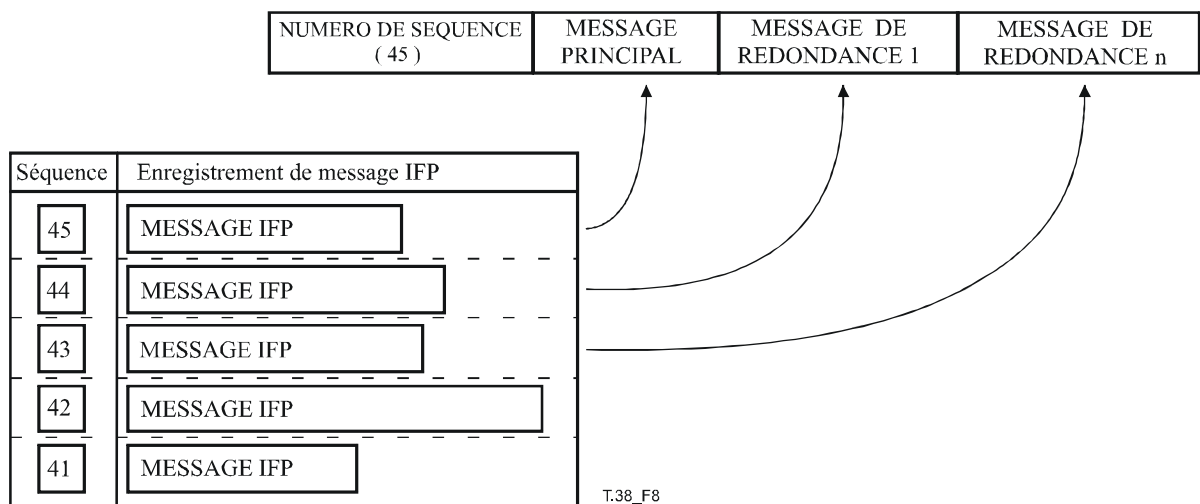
| NUMERO DE SEQUENCE (45) | MESSAGE PRINCIPAL | MESSAGE DE REDONDANCE 1 | MESSAGE DE REDONDANCE n |
|---|---|---|---|

| Séquence | Enregistrement de message IFP |
|---|---|
| 45 | MESSAGE IFP |
| 44 | MESSAGE IFP |
| 43 | MESSAGE IFP |
| 42 | MESSAGE IFP |
| 41 | MESSAGE IFP |

T.38_F8